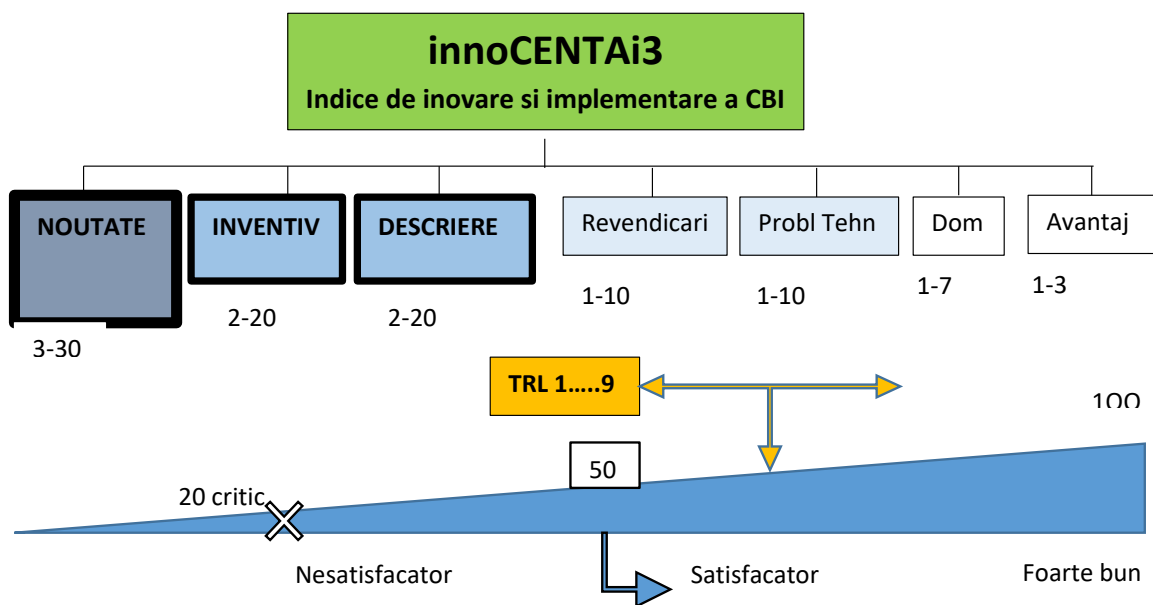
innoCENTAi3
Indice de inovare si implementare a CBI

NOUTATE
3-30

INVENTIV
2-20

DESCRIERE
2-20

Revendicari
1-10

Probl Tehn
1-10

Dom
1-7

Avantaj
1-3

TRL 1…..9

100

50

20 critic

Nesatisfacator

Satisfacator

Foarte bun